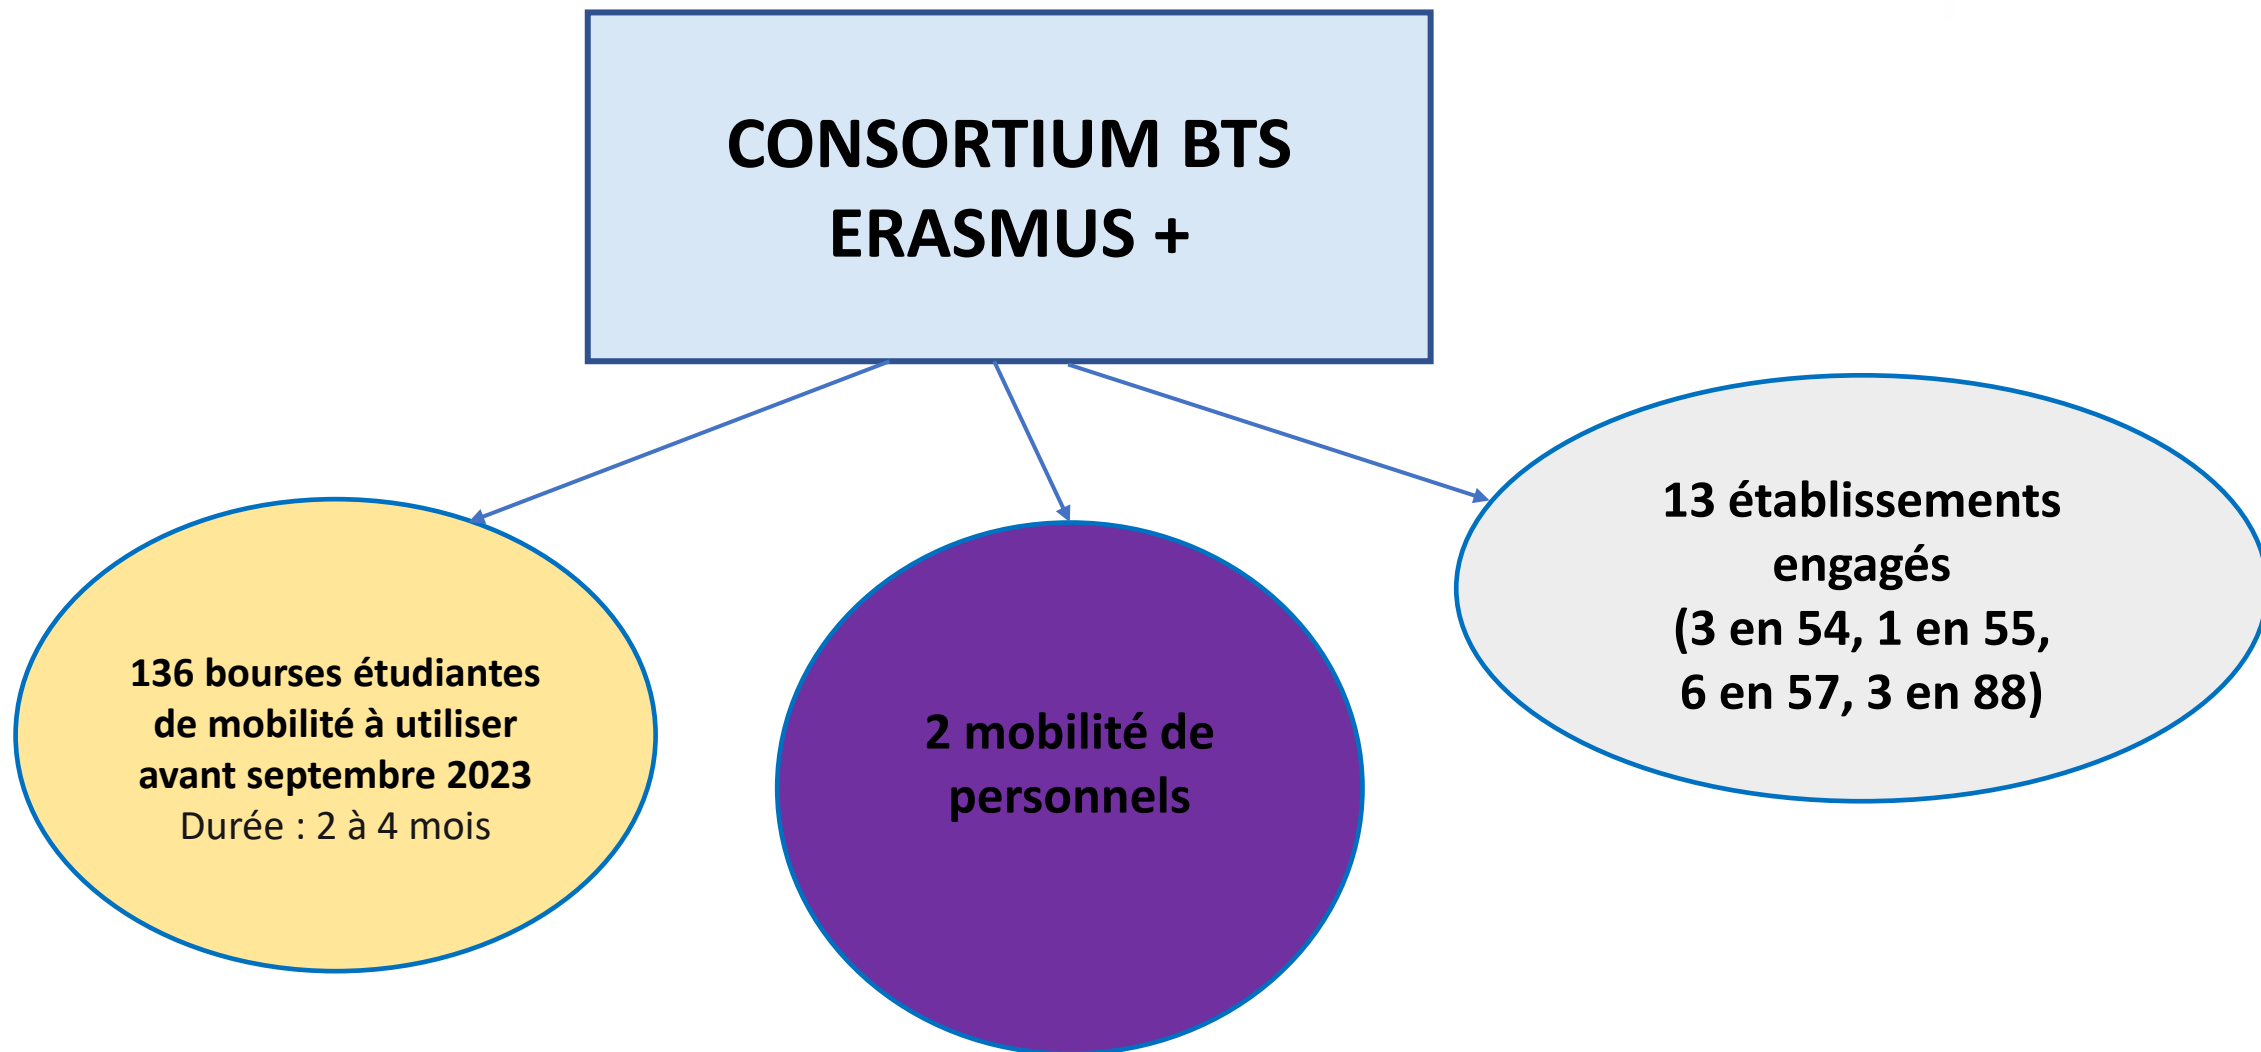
CONSORTIUM BTS ERASMUS +

136 bourses étudiantes de mobilité à utiliser avant septembre 2023
Durée : 2 à 4 mois

2 mobilité de personnels

13 établissements engagés
(3 en 54, 1 en 55, 6 en 57, 3 en 88)